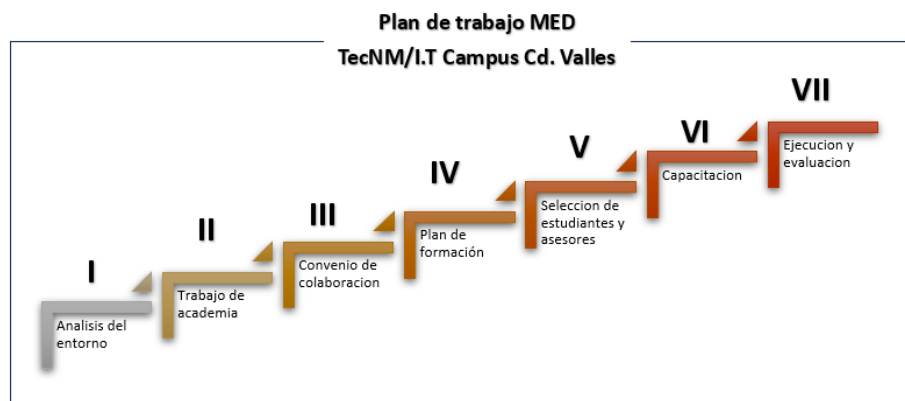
Plan de trabajo MED

TecNM/I.T Campus Cd. Valles

I

Analisis del entorno

II

Trabajo de academia

III

Convenio de colaboracion

IV

Plan de formación

V

Seleccion de estudiantes y asesores

VI

Capacitacion

VII

Ejecucion y evaluacion